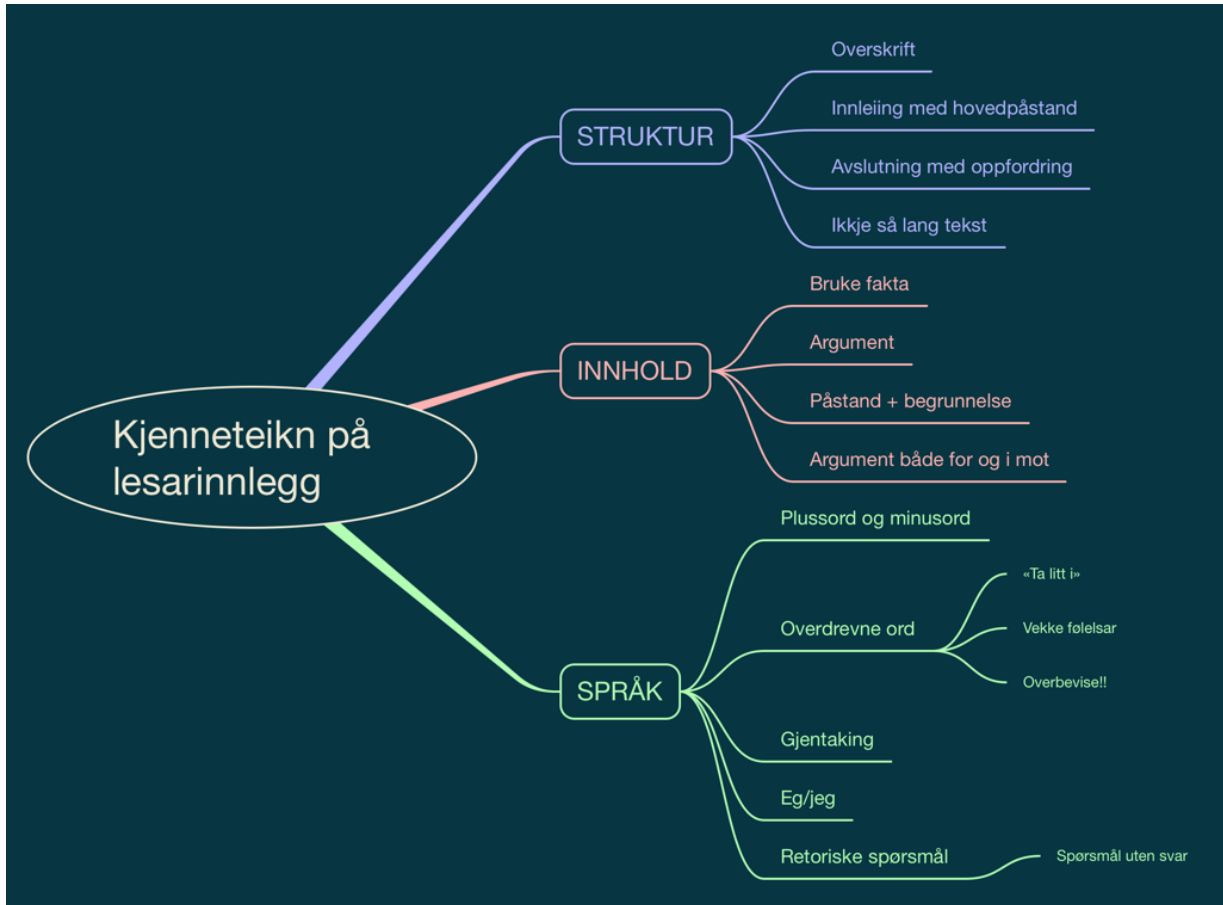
Kjenneteikn på lesarinnlegg

STRUKTUR

Overskrift

Innleiing med hovedpåstand

Avslutning med oppfordring

Ikkje så lang tekst

INNHOLD

Bruke fakta

Argument

Påstand + begrunnelse

Argument både for og i mot

SPRÅK

Plussord og minusord

Overdrevne ord

«Ta litt i»

Vekke følelsar

Overbevise!!

Gjentaking

Eg/jeg

Retoriske spørsmål

Spørsmål uten svar